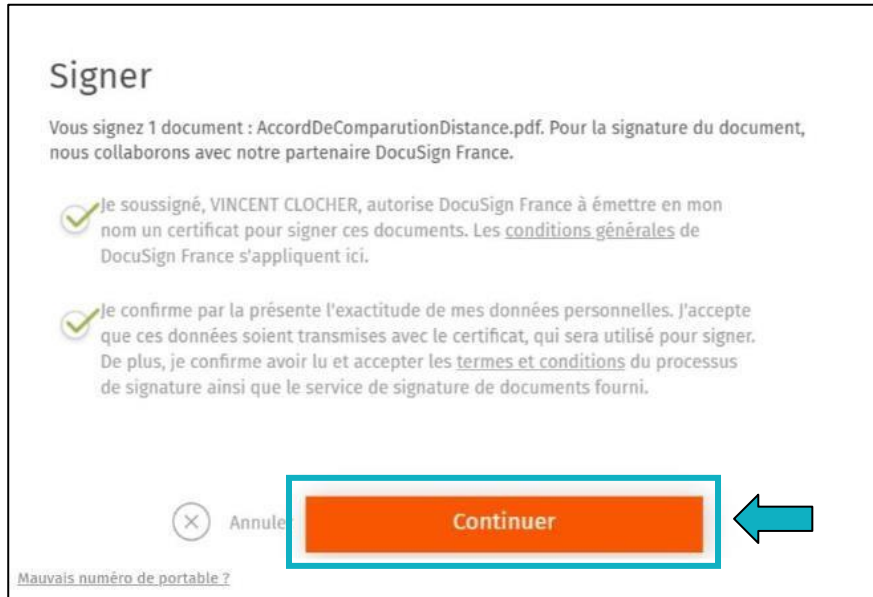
Signer

Vous signez 1 document : AccordDeComparutionDistance.pdf. Pour la signature du document, nous collaborons avec notre partenaire DocuSign France.

Je soussigné, VINCENT CLOCHER, autorise DocuSign France à émettre en mon nom un certificat pour signer ces documents. Les conditions générales de DocuSign France s'appliquent ici.

Je confirme par la présente l'exactitude de mes données personnelles. J'accepte que ces données soient transmises avec le certificat, qui sera utilisé pour signer. De plus, je confirme avoir lu et accepter les termes et conditions du processus de signature ainsi que le service de signature de documents fourni.

Annule

Continuer

Mauvais numéro de portable ?